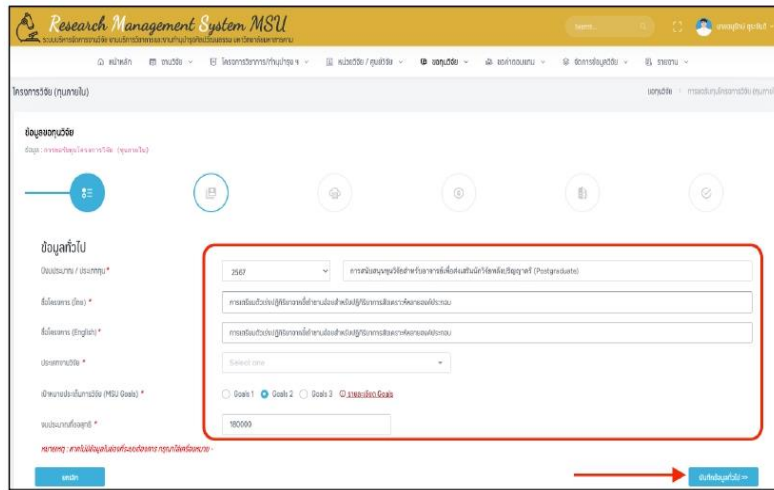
Research Management System MSU

ระบบบริหารจัดการงานวิจัย งานบริการวิชาการและงานทำนุบำรุงศิลปวัฒนธรรม มหาวิทยาลัยมหาสารคาม

Search...

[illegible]

หน้าหลัก | ทุนวิจัย | โครงการบริการวิชาการ/ทำนุบำรุงฯ | หน่วยวิจัย / ศูนย์วิจัย | ขอทุนวิจัย | ขอค่าตอบแทน | จัดการข้อมูลวิจัย | รายงาน

โครงการวิจัย (ทุนภายใน)

ขอทุนวิจัย > การขอรับทุนโครงการวิจัย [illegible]

ข้อมูลขอทุนวิจัย

ข้อมูล : การขอรับทุนโครงการวิจัย (ทุนภายใน)

ข้อมูลทั่วไป

ปีงบประมาณ / ประเภททุน * | 2567 | การสนับสนุนทุนวิจัยสำหรับอาจารย์เพื่อส่งเสริมนักวิจัยหลังปริญญาเอก (Postgraduate)

ชื่อโครงการ (ไทย) * | การเตรียมตัวปฏิบัติการเพื่อทำงานเอื้อสำหรับผู้ใช้การสังเคราะห์หลายองค์ประกอบ

ชื่อโครงการ (English) * | การเตรียมตัวปฏิบัติการเพื่อทำงานเอื้อสำหรับผู้ใช้การสังเคราะห์หลายองค์ประกอบ

ประเภทงานวิจัย * | Select one

เป้าหมายประเด็นการวิจัย (MSU Goals) * | Goals 1 | Goals 2 | Goals 3 | รายละเอียด Goals

งบประมาณที่ขอทุกปี * | 180000

หมายเหตุ : หากไม่มีข้อมูลในช่องที่จะต้องกรอก กรุณาใส่เครื่องหมาย -

ยกเลิก

บันทึกข้อมูลทั่วไป >>